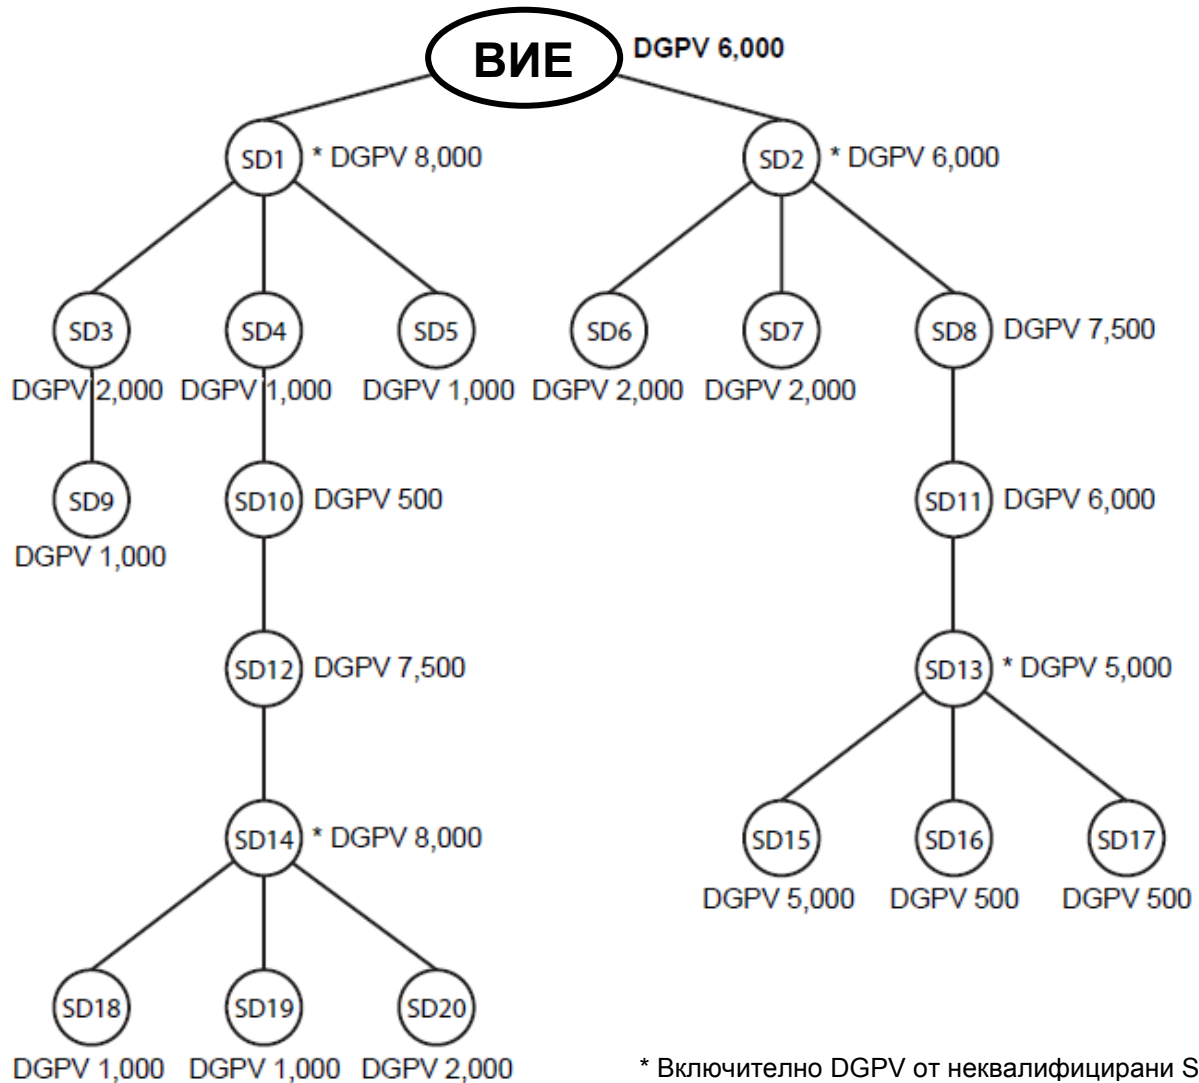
ВИЕ DGPV 6,000

SD1 * DGPV 8,000

SD2 * DGPV 6,000

SD3
DGPV 2,000

SD4
DGPV 1,000

SD5
DGPV 1,000

SD6
DGPV 2,000

SD7
DGPV 2,000

SD8 DGPV 7,500

SD9
DGPV 1,000

SD10 DGPV 500

SD11 DGPV 6,000

SD12 DGPV 7,500

SD13 * DGPV 5,000

SD14 * DGPV 8,000

SD15
DGPV 5,000

SD16
DGPV 500

SD17
DGPV 500

SD18
DGPV 1,000

SD19
DGPV 1,000

SD20
DGPV 2,000

* Включително DGPV от неквалифицирани S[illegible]